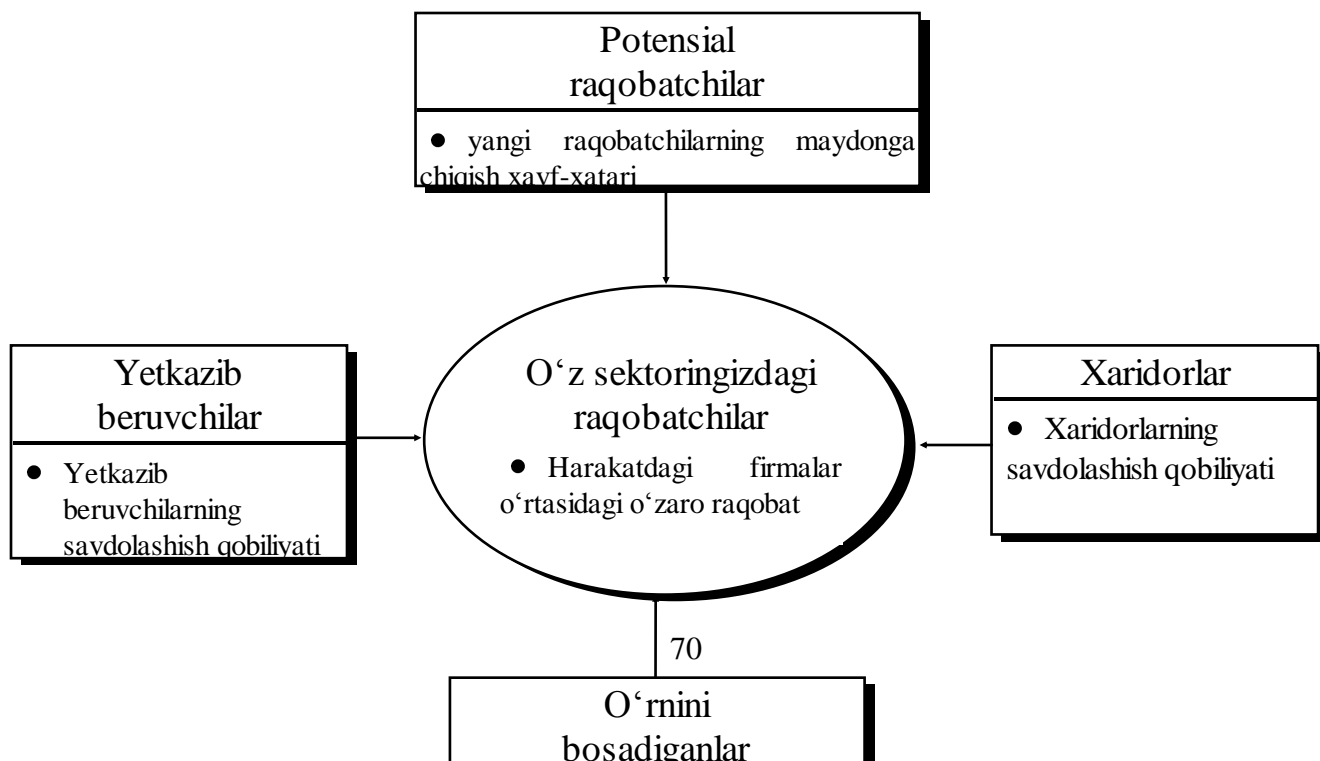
Potensial raqobatchilar

• yangi raqobatchilarning maydonga chiqish xavf-xatari

Yetkazib beruvchilar

• Yetkazib beruvchilarning savdolashish qobiliyati

O‘z sektoringizdagi raqobatchilar

• Harakatdagi firmalar o‘rtasidagi o‘zaro raqobat

Xaridorlar

• Xaridorlarning savdolashish qobiliyati

70

O‘rnini bosadiganlar